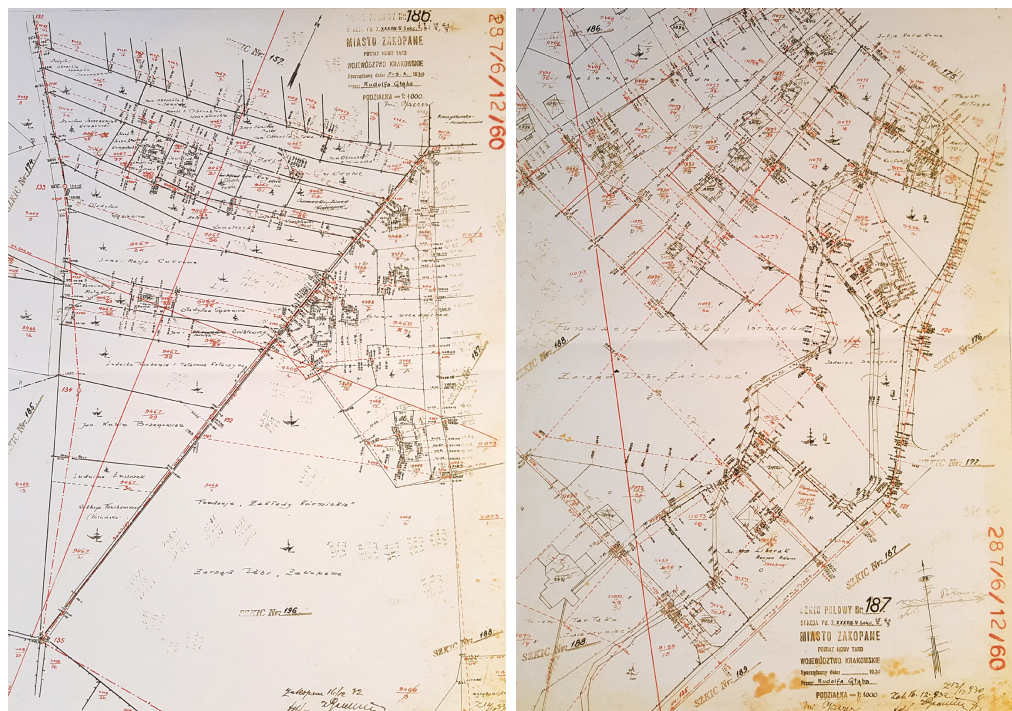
186
MIASTO ZAKOPANE
POWIAT NOWY TARG
WOJEWÓDZTWO KRAKOWSKIE
PODZIAŁKA = 1:1000
2876/12/60
SZKIC Nr. 157
SZKIC Nr. 179
SZKIC Nr. 185
SZKIC Nr. 187
SZKIC Nr. 196
SZKIC Nr. 188
Jan Kuba Brzegowski
Fundacja „Zakłady Kórnickie"
Zarząd Dóbr Zakopane
Zakopane 16/12 32
SZKIC Nr. 175
SZKIC Nr. 176
SZKIC Nr. 177
SZKIC Nr. 188
SZKIC Nr. 189
SZKIC Nr. 187
Fundacja „Zakłady Kórnickie"
Zarząd Dóbr Zakopane
Tartak
2876/12/60
SZKIC POLOWY Nr. 187
MIASTO ZAKOPANE
POWIAT NOWY TARG
WOJEWÓDZTWO KRAKOWSKIE
Rudolfa Głąba
PODZIAŁKA = 1:1000
Zak. 16-12-932